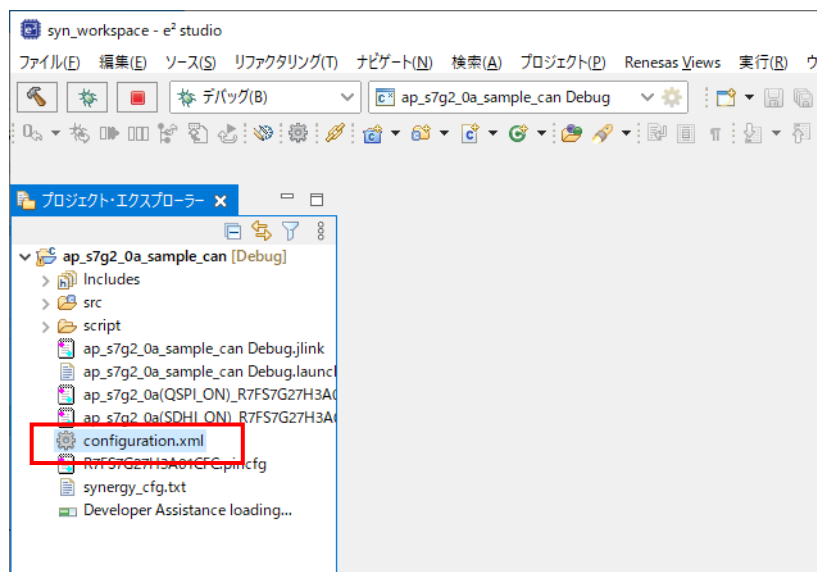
syn_workspace - e² studio

ファイル(F) 編集(E) ソース(S) リファクタリング(T) ナビゲート(N) 検索(A) プロジェクト(P) Renesas Views 実行(R) ウ

デバッグ(B)

ap_s7g2_0a_sample_can Debug

プロジェクト・エクスプローラー

ap_s7g2_0a_sample_can [Debug]

Includes

src

script

ap_s7g2_0a_sample_can Debug.jlink

ap_s7g2_0a_sample_can Debug.launc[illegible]

ap_s7g2_0a(QSPI_ON)_R7FS7G27H3A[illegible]

ap_s7g2_0a(SDHI_ON)_R7FS7G27H3A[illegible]

configuration.xml

R7FS7G27H3A01CFC.pincfg

synergy_cfg.txt

Developer Assistance loading...